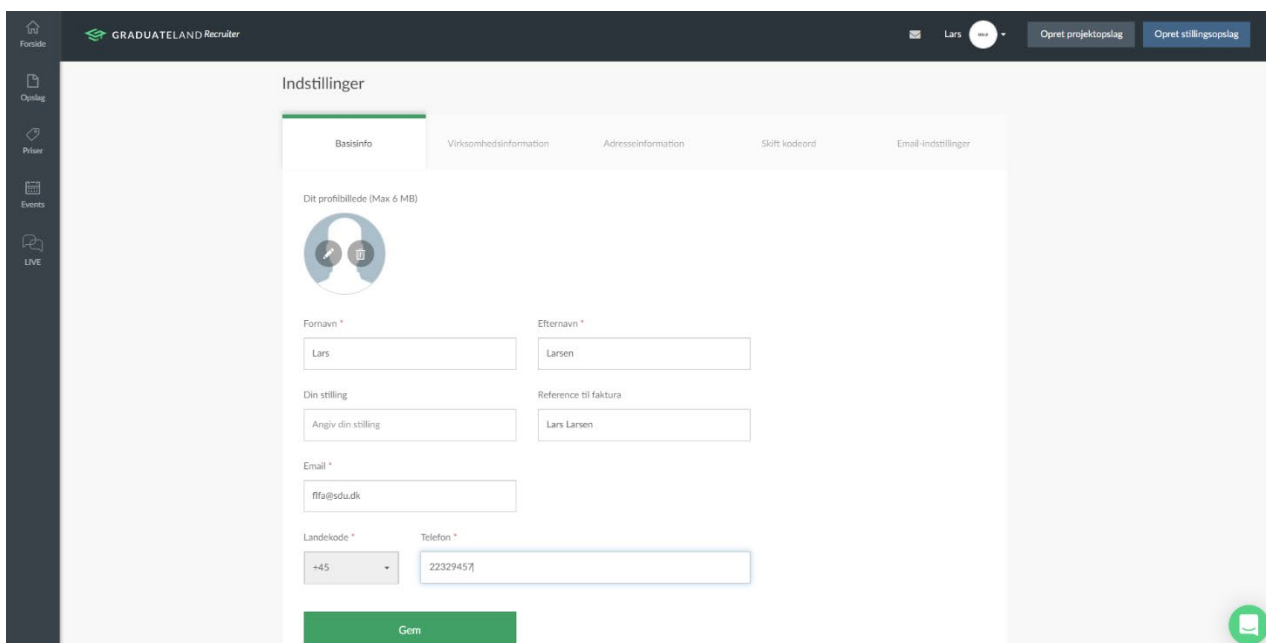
Forside
Opslag
Priser
Events
LIVE

GRADUATELAND Recruiter

Lars

Opret projektopslag
Opret stillingsopslag

Indstillinger

Basisinfo
Virksomhedsinformation
Adresseinformation
Skift kodeord
Email-indstillinger

Dit profilbillede (Max 6 MB)

Fornavn *
Lars
Efternavn *
Larsen

Din stilling
Angiv din stilling
Reference til faktura
Lars Larsen

Email *
flfa@sdu.dk

Landekode *
+45
Telefon *
22329457

Gem